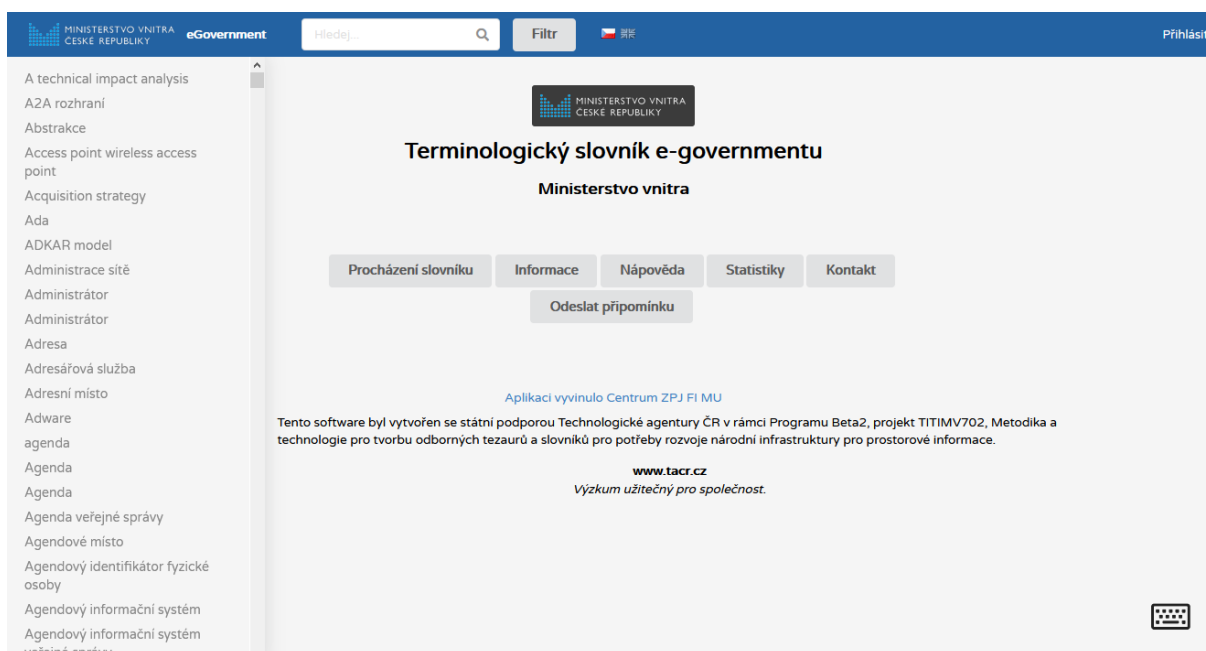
MINISTERSTVO VNITRA ČESKÉ REPUBLIKY eGovernment

Hledej...

Filtr

Přihlásit

A technical impact analysis
A2A rozhraní
Abstrakce
Access point wireless access point
Acquisition strategy
Ada
ADKAR model
Administrace sítě
Administrátor
Administrátor
Adresa
Adresářová služba
Adresní místo
Adware
agenda
Agenda
Agenda
Agenda veřejné správy
Agendové místo
Agendový identifikátor fyzické osoby
Agendový informační systém
Agendový informační systém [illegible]

MINISTERSTVO VNITRA ČESKÉ REPUBLIKY

Terminologický slovník e-governmentu

Ministerstvo vnitra

Procházení slovníku | Informace | Nápověda | Statistiky | Kontakt

Odeslat připomínku

Aplikaci vyvinulo Centrum ZPJ FI MU

Tento software byl vytvořen se státní podporou Technologické agentury ČR v rámci Programu Beta2, projekt TITIMV702, Metodika a technologie pro tvorbu odborných tezaurů a slovníků pro potřeby rozvoje národní infrastruktury pro prostorové informace.

www.tacr.cz
Výzkum užitečný pro společnost.